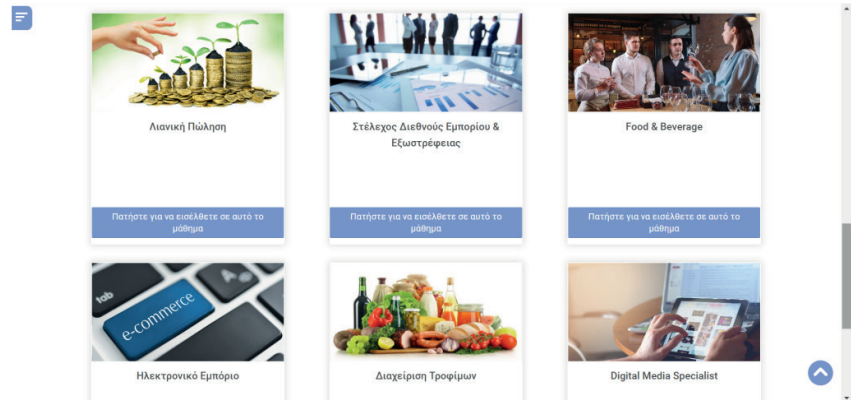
Λιανική Πώληση

Πατήστε για να εισέλθετε σε αυτό το μάθημα

Στέλεχος Διεθνούς Εμπορίου & Εξωστρέφειας

Πατήστε για να εισέλθετε σε αυτό το μάθημα

Food & Beverage

Πατήστε για να εισέλθετε σε αυτό το μάθημα

tab

e-commerce

Ηλεκτρονικό Εμπόριο

Διαχείριση Τροφίμων

Digital Media Specialist